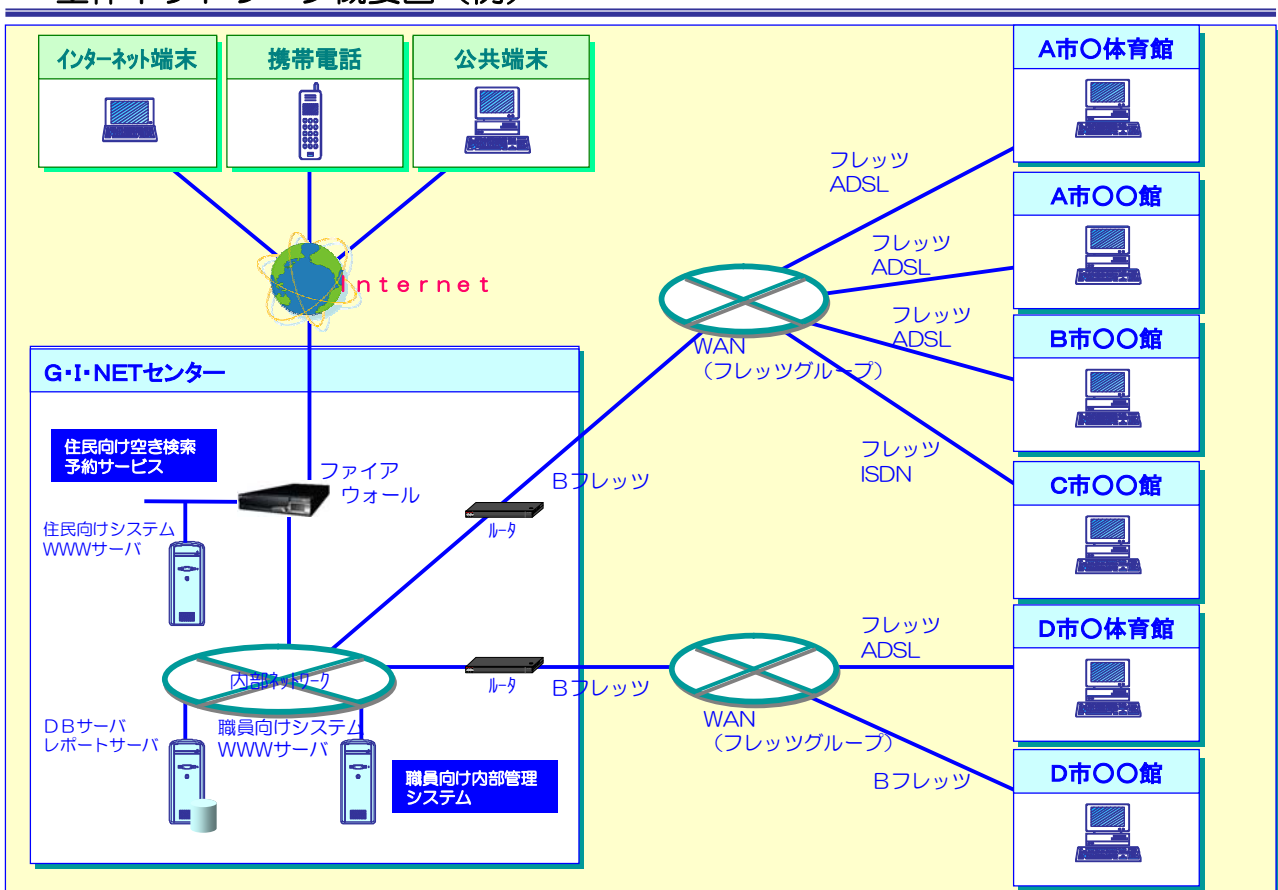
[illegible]

インターネット端末

携帯電話

公共端末

Internet

G･I･NETセンター

住民向け空き検索
予約サービス

ファイア
ウォール

住民向けシステム
WWWサーバ

ルータ

Bフレッツ

内部ネットワーク

ルータ

Bフレッツ

DBサーバ
レポートサーバ

職員向けシステム
WWWサーバ

職員向け内部管理
システム

A市○体育館

フレッツ
ADSL

A市○○館

フレッツ
ADSL

フレッツ
ADSL

B市○○館

WAN
（フレッツグループ）

フレッツ
ISDN

C市○○館

フレッツ
ADSL

D市○体育館

WAN
（フレッツグループ）

Bフレッツ

D市○○館